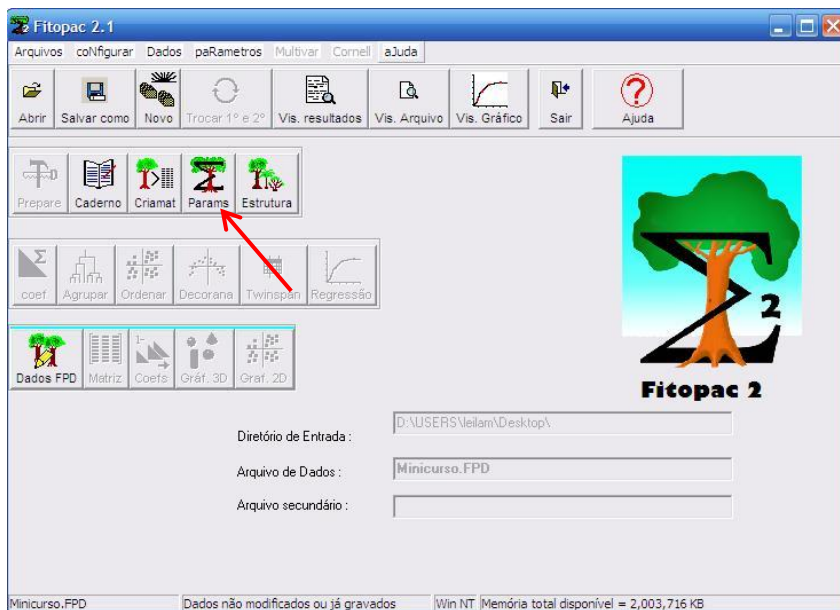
Fitopac 2.1

Arquivos coNfigurar Dados paRametros Multivar Cornell aJuda

Abrir Salvar como Novo Trocar 1° e 2° Vis. resultados Vis. Arquivo Vis. Gráfico Sair Ajuda

Prepare Caderno Criamat Params Estrutura

coef Agrupar Ordenar Decorana Twinspan Regressão

Dados FPD Matriz Coefs Gráf. 3D Graf. 2D

Fitopac 2

Diretório de Entrada : D:\USERS\leilam\Desktop\

Arquivo de Dados : Minicurso.FPD

Arquivo secundário :

Minicurso.FPD Dados não modificados ou já gravados Win NT Memória total disponível = 2,003,716 KB